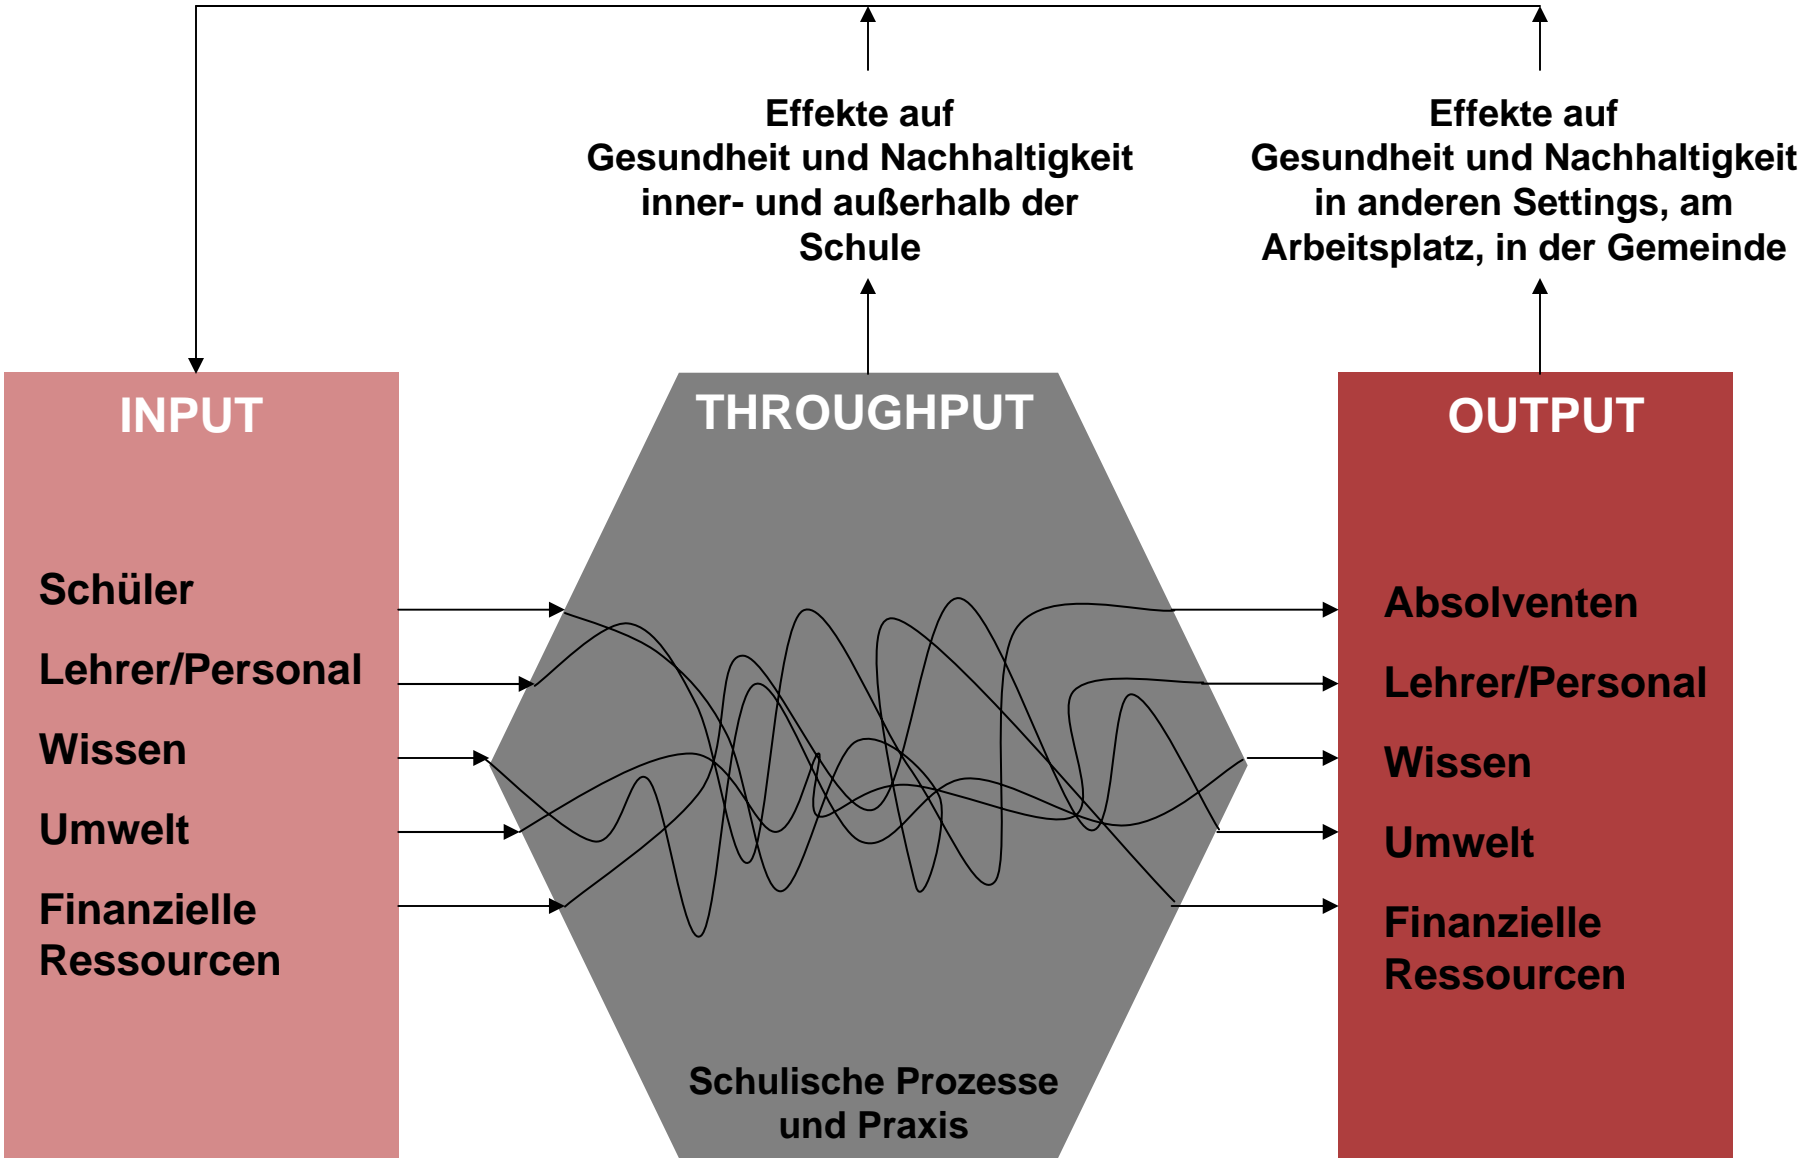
Effekte auf
Gesundheit und Nachhaltigkeit
inner- und außerhalb der
Schule

Effekte auf
Gesundheit und Nachhaltigkeit
in anderen Settings, am
Arbeitsplatz, in der Gemeinde

INPUT

Schüler

Lehrer/Personal

Wissen

Umwelt

Finanzielle
Ressourcen

THROUGHPUT

Schulische Prozesse
und Praxis

OUTPUT

Absolventen

Lehrer/Personal

Wissen

Umwelt

Finanzielle
Ressourcen